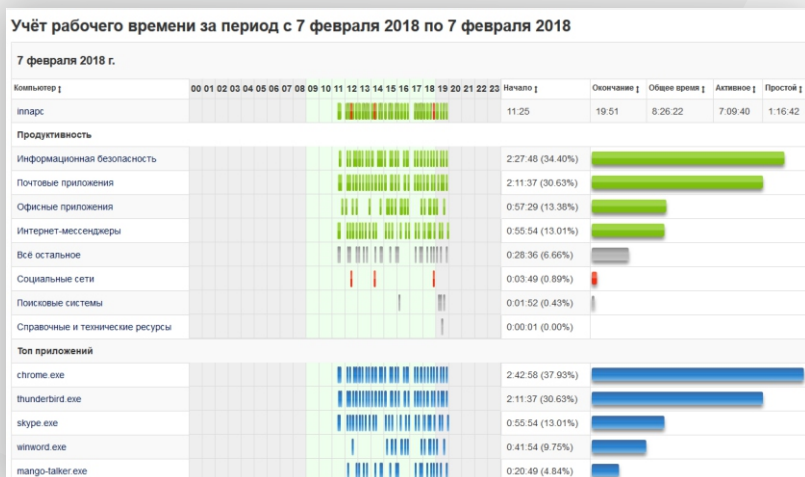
Учёт рабочего времени за период с 7 февраля 2018 по 7 февраля 2018

7 февраля 2018 г.

| Компьютер ↕ | 00 01 02 03 04 05 06 07 08 09 10 11 12 13 14 15 16 17 18 19 20 21 22 23 | Начало ↕ | Окончание ↕ | Общее время ↕ | Активное ↕ | Простой ↕ |
|---|---|---|---|---|---|---|
| innapc | | 11:25 | 19:51 | 8:26:22 | 7:09:40 | 1:16:42 |

Продуктивность

| | | |
|---|---|---|
| Информационная безопасность | | 2:27:48 (34.40%) |
| Почтовые приложения | | 2:11:37 (30.63%) |
| Офисные приложения | | 0:57:29 (13.38%) |
| Интернет-мессенджеры | | 0:55:54 (13.01%) |
| Всё остальное | | 0:28:36 (6.66%) |
| Социальные сети | | 0:03:49 (0.89%) |
| Поисковые системы | | 0:01:52 (0.43%) |
| Справочные и технические ресурсы | | 0:00:01 (0.00%) |

Топ приложений

| | | |
|---|---|---|
| chrome.exe | | 2:42:58 (37.93%) |
| thunderbird.exe | | 2:11:37 (30.63%) |
| skype.exe | | 0:55:54 (13.01%) |
| winword.exe | | 0:41:54 (9.75%) |
| mango-talker.exe | | 0:20:49 (4.84%) |